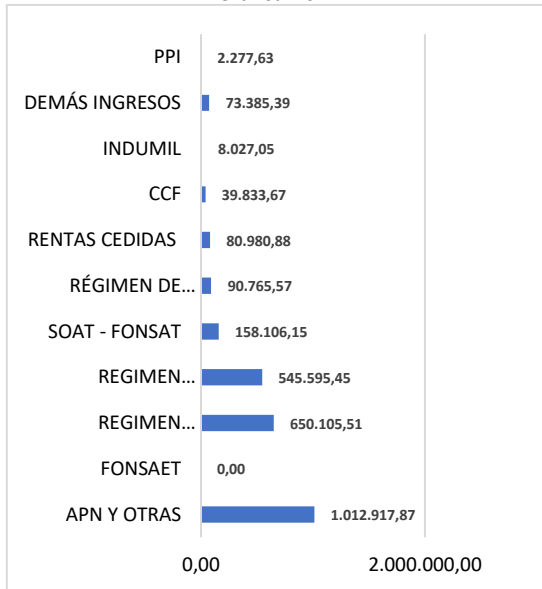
| | |
|---|---|
| PPI | 2.277,63 |
| DEMÁS INGRESOS | 73.385,39 |
| INDUMIL | 8.027,05 |
| CCF | 39.833,67 |
| RENTAS CEDIDAS | 80.980,88 |
| RÉGIMEN DE… | 90.765,57 |
| SOAT - FONSAT | 158.106,15 |
| REGIMEN… | 545.595,45 |
| REGIMEN… | 650.105,51 |
| FONSAET | 0,00 |
| APN Y OTRAS | 1.012.917,87 |

0,00
2.000.000,00